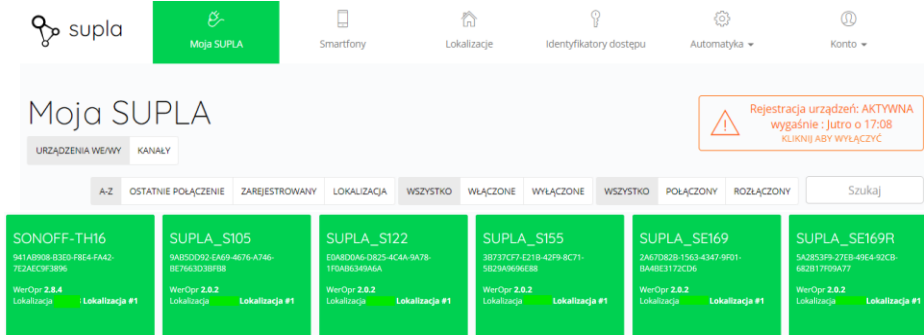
supla

Moja SUPLA

Smartfony

Lokalizacje

Identyfikatory dostępu

Automatyka ▾

Konto ▾

Moja SUPLA

URZĄDZENIA WE/WY

KANAŁY

Rejestracja urządzeń: AKTYWNA
wygaśnie : Jutro o 17:08
KLIKNIJ ABY WYŁĄCZYĆ

A-Z

OSTATNIE POŁĄCZENIE

ZAREJESTROWANY

LOKALIZACJA

WSZYSTKO

WŁĄCZONE

WYŁĄCZONE

WSZYSTKO

POŁĄCZONY

ROZŁĄCZONY

Szukaj

SONOFF-TH16
941AB908-B3E0-F8E4-FA42-7E2AEC9F3896
WerOpr 2.8.4
Lokalizacja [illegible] Lokalizacja #1

SUPLA_S105
9AB5DD92-EA69-4676-A746-BE7663D38FB8
WerOpr 2.0.2
Lokalizacja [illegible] Lokalizacja #1

SUPLA_S122
E0A8D0A6-D825-4C4A-9A78-1F0AB6349A6A
WerOpr 2.0.2
Lokalizacja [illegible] Lokalizacja #1

SUPLA_S155
3B737CF7-E21B-42F9-8C71-5B29A9696E88
WerOpr 2.0.2
Lokalizacja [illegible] Lokalizacja #1

SUPLA_SE169
2A67D82B-1563-4347-9F01-BA4BE3172CD6
WerOpr 2.0.2
Lokalizacja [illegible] Lokalizacja #1

SUPLA_SE169R
5A2853F9-27EB-49E4-92CB-682B17F09A77
WerOpr 2.0.2
Lokalizacja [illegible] Lokalizacja #1